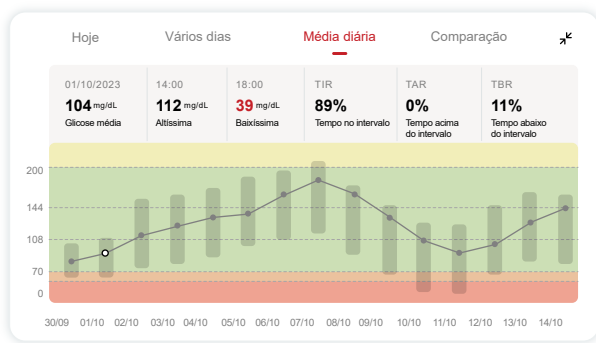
Hoje Vários dias Média diária Comparação

| 01/10/2023 | 14:00 | 18:00 | TIR | TAR | TBR |
|---|---|---|---|---|---|
| 104 mg/dL | 112 mg/dL | 39 mg/dL | 89% | 0% | 11% |
| Glicose média | Altíssima | Baixíssima | Tempo no intervalo | Tempo acima do intervalo | Tempo abaixo do intervalo |

200
144
108
70
0

30/09 01/10 02/10 03/10 04/10 05/10 06/10 07/10 08/10 09/10 10/10 11/10 12/10 13/10 14/10